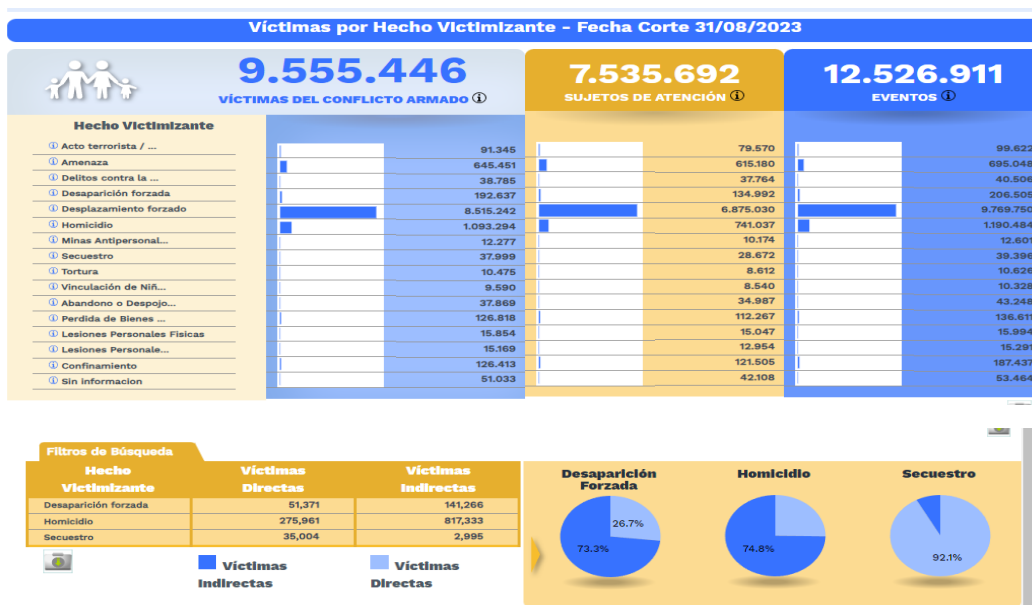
Víctimas por Hecho Victimizante - Fecha Corte 31/08/2023

9.555.446
VÍCTIMAS DEL CONFLICTO ARMADO ⓘ

7.535.692
SUJETOS DE ATENCIÓN ⓘ

12.526.911
EVENTOS ⓘ

| Hecho Victimizante | | | |
|---|---|---|---|
| ⓘ Acto terrorista / ... | 91.345 | 79.570 | 99.622 |
| ⓘ Amenaza | 645.451 | 615.180 | 695.048 |
| ⓘ Delitos contra la ... | 38.785 | 37.764 | 40.506 |
| ⓘ Desaparición forzada | 192.637 | 134.992 | 206.505 |
| ⓘ Desplazamiento forzado | 8.515.242 | 6.875.030 | 9.769.750 |
| ⓘ Homicidio | 1.093.294 | 741.037 | 1.190.484 |
| ⓘ Minas Antipersonal... | 12.277 | 10.174 | 12.601 |
| ⓘ Secuestro | 37.999 | 28.672 | 39.396 |
| ⓘ Tortura | 10.475 | 8.612 | 10.626 |
| ⓘ Vinculación de Niñ... | 9.590 | 8.540 | 10.328 |
| ⓘ Abandono o Despojo... | 37.869 | 34.987 | 43.248 |
| ⓘ Perdida de Bienes ... | 126.818 | 112.267 | 136.611 |
| ⓘ Lesiones Personales Fisicas | 15.854 | 15.047 | 15.994 |
| ⓘ Lesiones Personale... | 15.169 | 12.954 | 15.291 |
| ⓘ Confinamiento | 126.413 | 121.505 | 187.437 |
| ⓘ Sin informacion | 51.033 | 42.108 | 53.464 |

Filtros de Búsqueda

| Hecho Victimizante | Víctimas Directas | Víctimas Indirectas |
|---|---|---|
| Desaparición forzada | 51,371 | 141,266 |
| Homicidio | 275,961 | 817,333 |
| Secuestro | 35,004 | 2,995 |

Víctimas Indirectas
Víctimas Directas

Desaparición Forzada
26.7%
73.3%

Homicidio
74.8%

Secuestro
92.1%